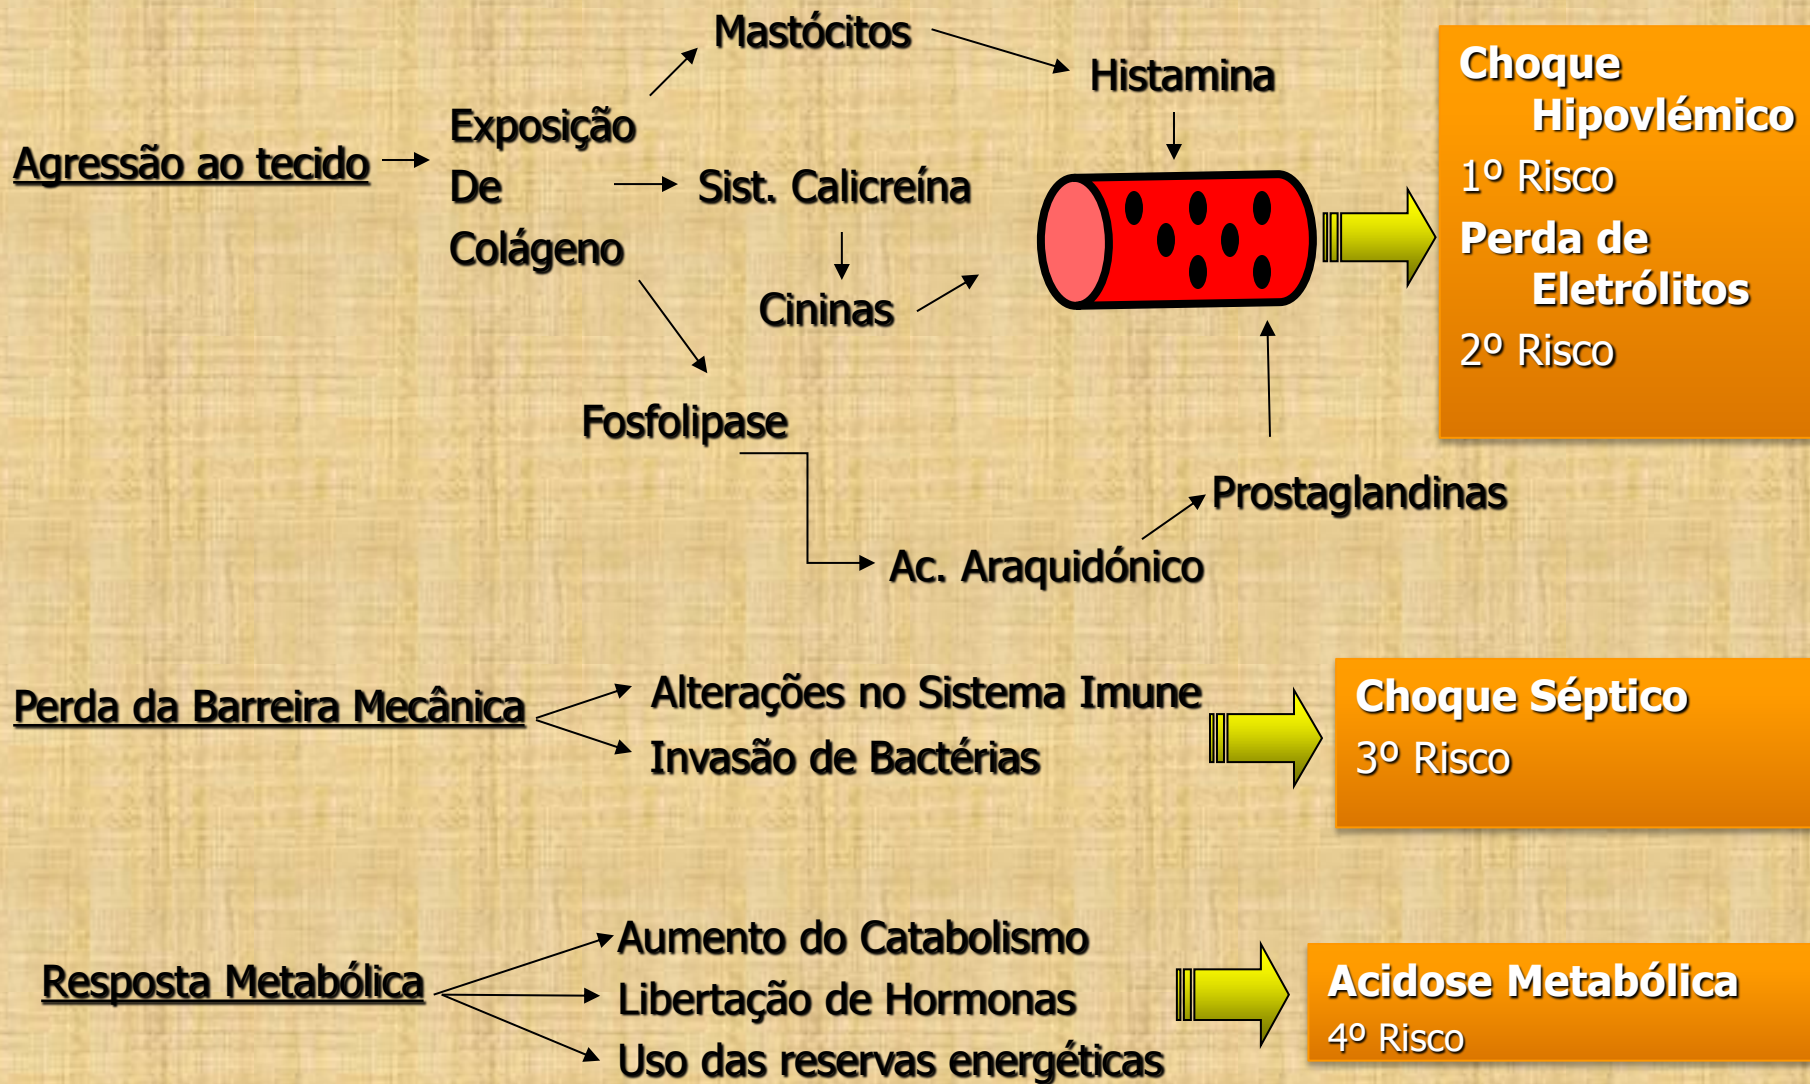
Mastócitos

Histamina

Agressão ao tecido

Exposição De Colágeno

Sist. Calicreína

Cininas

Fosfolipase

Prostaglandinas

Ac. Araquidónico

Choque Hipovlémico
1º Risco
Perda de Eletrólitos
2º Risco

Perda da Barreira Mecânica

Alterações no Sistema Imune
Invasão de Bactérias

Choque Séptico
3º Risco

Resposta Metabólica

Aumento do Catabolismo
Libertação de Hormonas
Uso das reservas energéticas

Acidose Metabólica
4º Risco